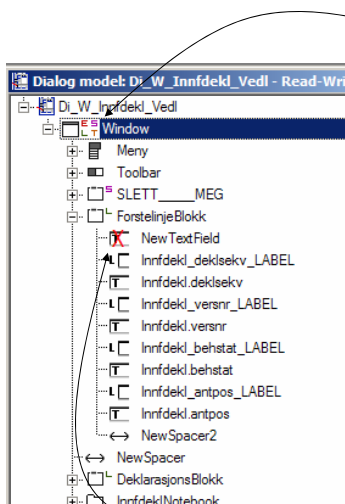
Dialog model: Di_W_Innfdekl_Vedl - Read-Wri

Di_W_Innfdekl_Vedl
Window
Meny
Toolbar
SLETT_____MEG
ForstelinjeBlokk
NewTextField
Innfdekl_deklsekv_LABEL
Innfdekl.deklsekv
Innfdekl_versnr_LABEL
Innfdekl.versnr
Innfdekl_behstat_LABEL
Innfdekl.behstat
Innfdekl_antpos_LABEL
Innfdekl.antpos
NewSpacer2
NewSpacer
DeklarasjonsBlokk
InnfdeklNotebook